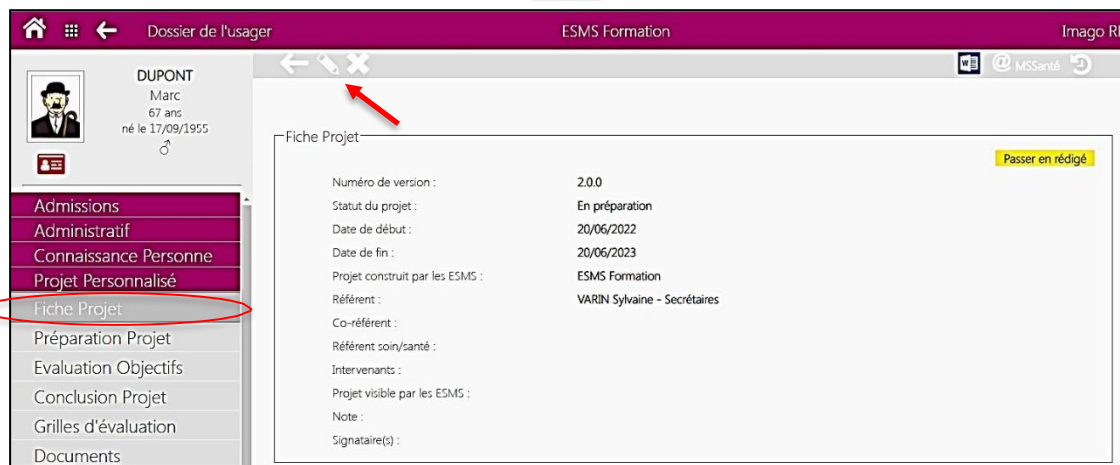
Dossier de l'usager

ESMS Formation

Imago R

MSSanté

DUPONT
Marc
67 ans
né le 17/09/1955
♂

Admissions
Administratif
Connaissance Personne
Projet Personnalisé
Fiche Projet
Préparation Projet
Evaluation Objectifs
Conclusion Projet
Grilles d'évaluation
Documents

Fiche Projet

Passer en rédigé

| | |
|---|---|
| Numéro de version : | 2.0.0 |
| Statut du projet : | En préparation |
| Date de début : | 20/06/2022 |
| Date de fin : | 20/06/2023 |
| Projet construit par les ESMS : | ESMS Formation |
| Référent : | VARIN Sylvaine - Secrétaires |
| Co-référent : | |
| Référent soin/santé : | |
| Intervenants : | |
| Projet visible par les ESMS : | |
| Note : | |
| Signataire(s) : | |